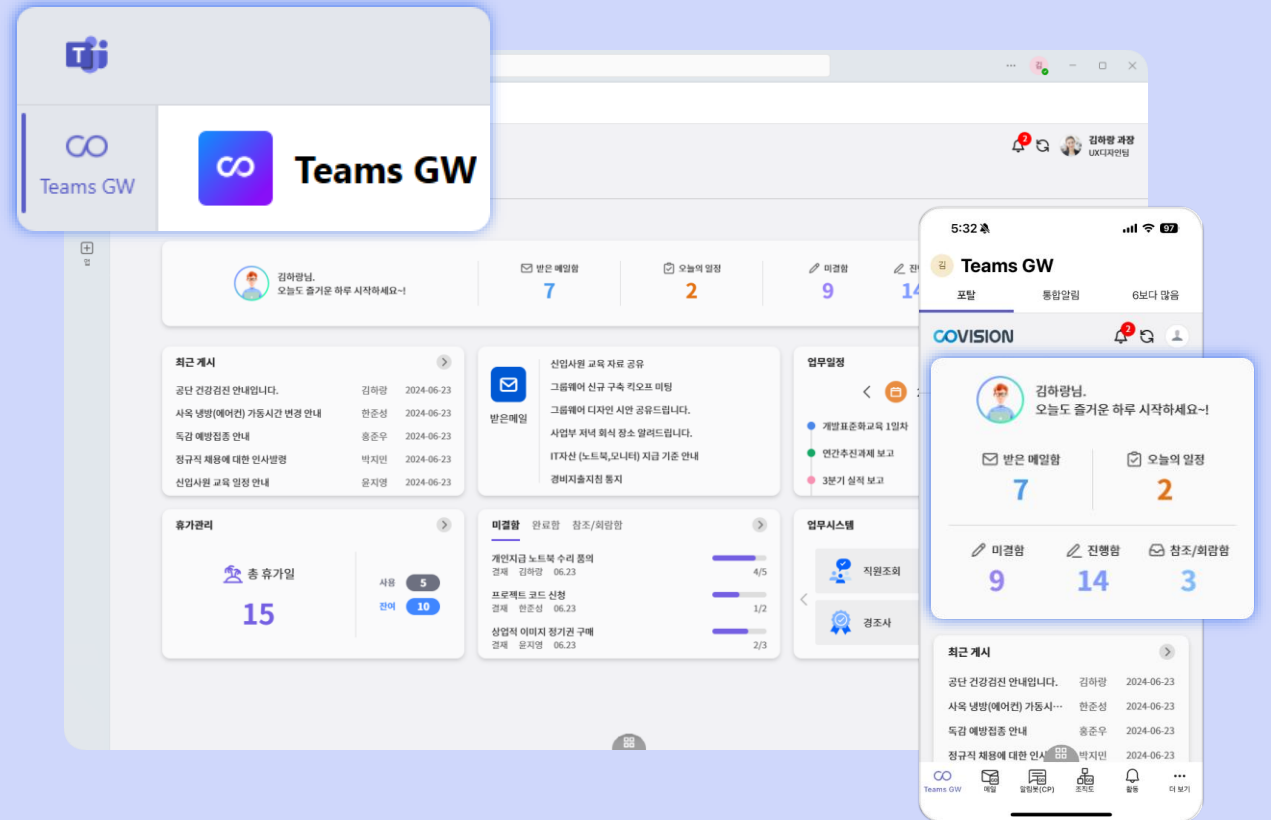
Teams GW

Teams GW

2

김하랑 과장
UX디자인팀

앱

김하랑님,
오늘도 즐거운 하루 시작하세요~!

받은 메일함
7

오늘의 일정
2

미결함
9

진
14

최근 게시

| | | |
|---|---|---|
| 공단 건강검진 안내입니다. | 김하랑 | 2024-06-23 |
| 사옥 냉방(에어컨) 가동시간 변경 안내 | 한준성 | 2024-06-23 |
| 독감 예방접종 안내 | 홍준우 | 2024-06-23 |
| 정규직 채용에 대한 인사발령 | 박지민 | 2024-06-23 |
| 신입사원 교육 일정 안내 | 윤지영 | 2024-06-23 |

받은메일

신입사원 교육 자료 공유
그룹웨어 신규 구축 킥오프 미팅
그룹웨어 디자인 시안 공유드립니다.
사업부 저녁 회식 장소 알려드립니다.
IT자산 (노트북,모니터) 지급 기준 안내
경비지출지침 통지

업무일정

계발표준화교육 1일차
연간추진과제 보고
3분기 실적 보고

휴가관리

총 휴가일
15

사용 5
잔여 10

미결함 완료함 참조/회람함

개인지급 노트북 수리 품의
결재 김하랑 06.23 4/5

프로젝트 코드 신청
결재 한준성 06.23 1/2

상업적 이미지 정기권 구매
결재 윤지영 06.23 2/3

업무시스템

직원조회

경조사

5:32 97

김 Teams GW

포탈 통합알림 6보다 많음

COVISION 2

김하랑님,
오늘도 즐거운 하루 시작하세요~!

받은 메일함
7

오늘의 일정
2

미결함
9

진행함
14

참조/회람함
3

최근 게시

| | | |
|---|---|---|
| 공단 건강검진 안내입니다. | 김하랑 | 2024-06-23 |
| 사옥 냉방(에어컨) 가동시... | 한준성 | 2024-06-23 |
| 독감 예방접종 안내 | 홍준우 | 2024-06-23 |
| 정규직 채용에 대한 인사 | 박지민 | 2024-06-23 |

Teams GW 메일 알림봇(CP) 조직도 활동 더 보기